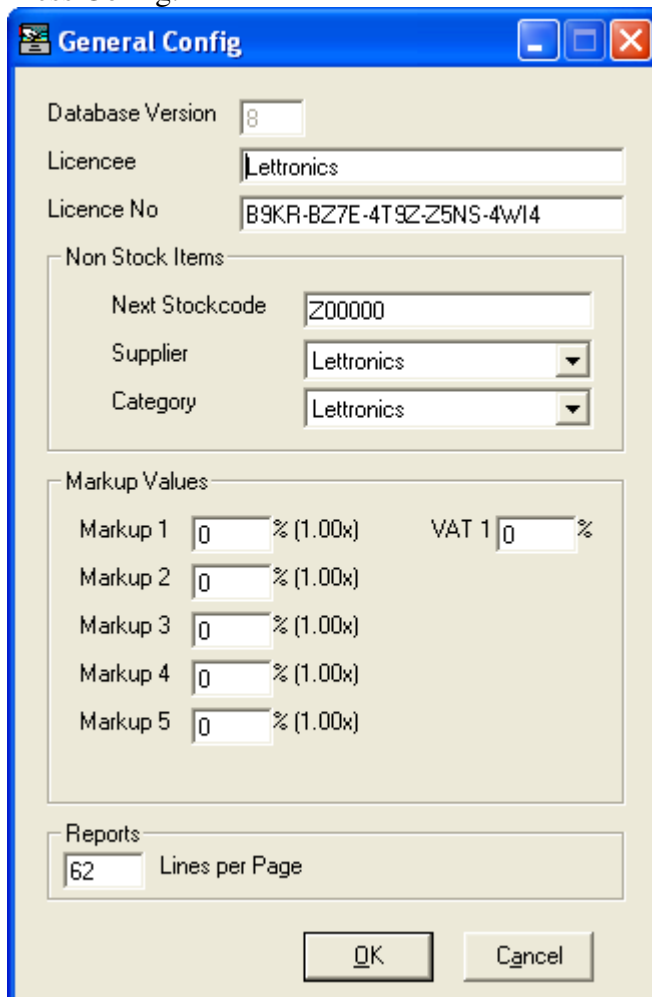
General Config

Database Version 8

Licencee Lettronics

Licence No B9KR-BZ7E-4T9Z-Z5NS-4WI4

Non Stock Items

Next Stockcode Z00000

Supplier Lettronics

Category Lettronics

Markup Values

Markup 1 0 % (1.00x) VAT 1 0 %

Markup 2 0 % (1.00x)

Markup 3 0 % (1.00x)

Markup 4 0 % (1.00x)

Markup 5 0 % (1.00x)

Reports

62 Lines per Page

OK Cancel